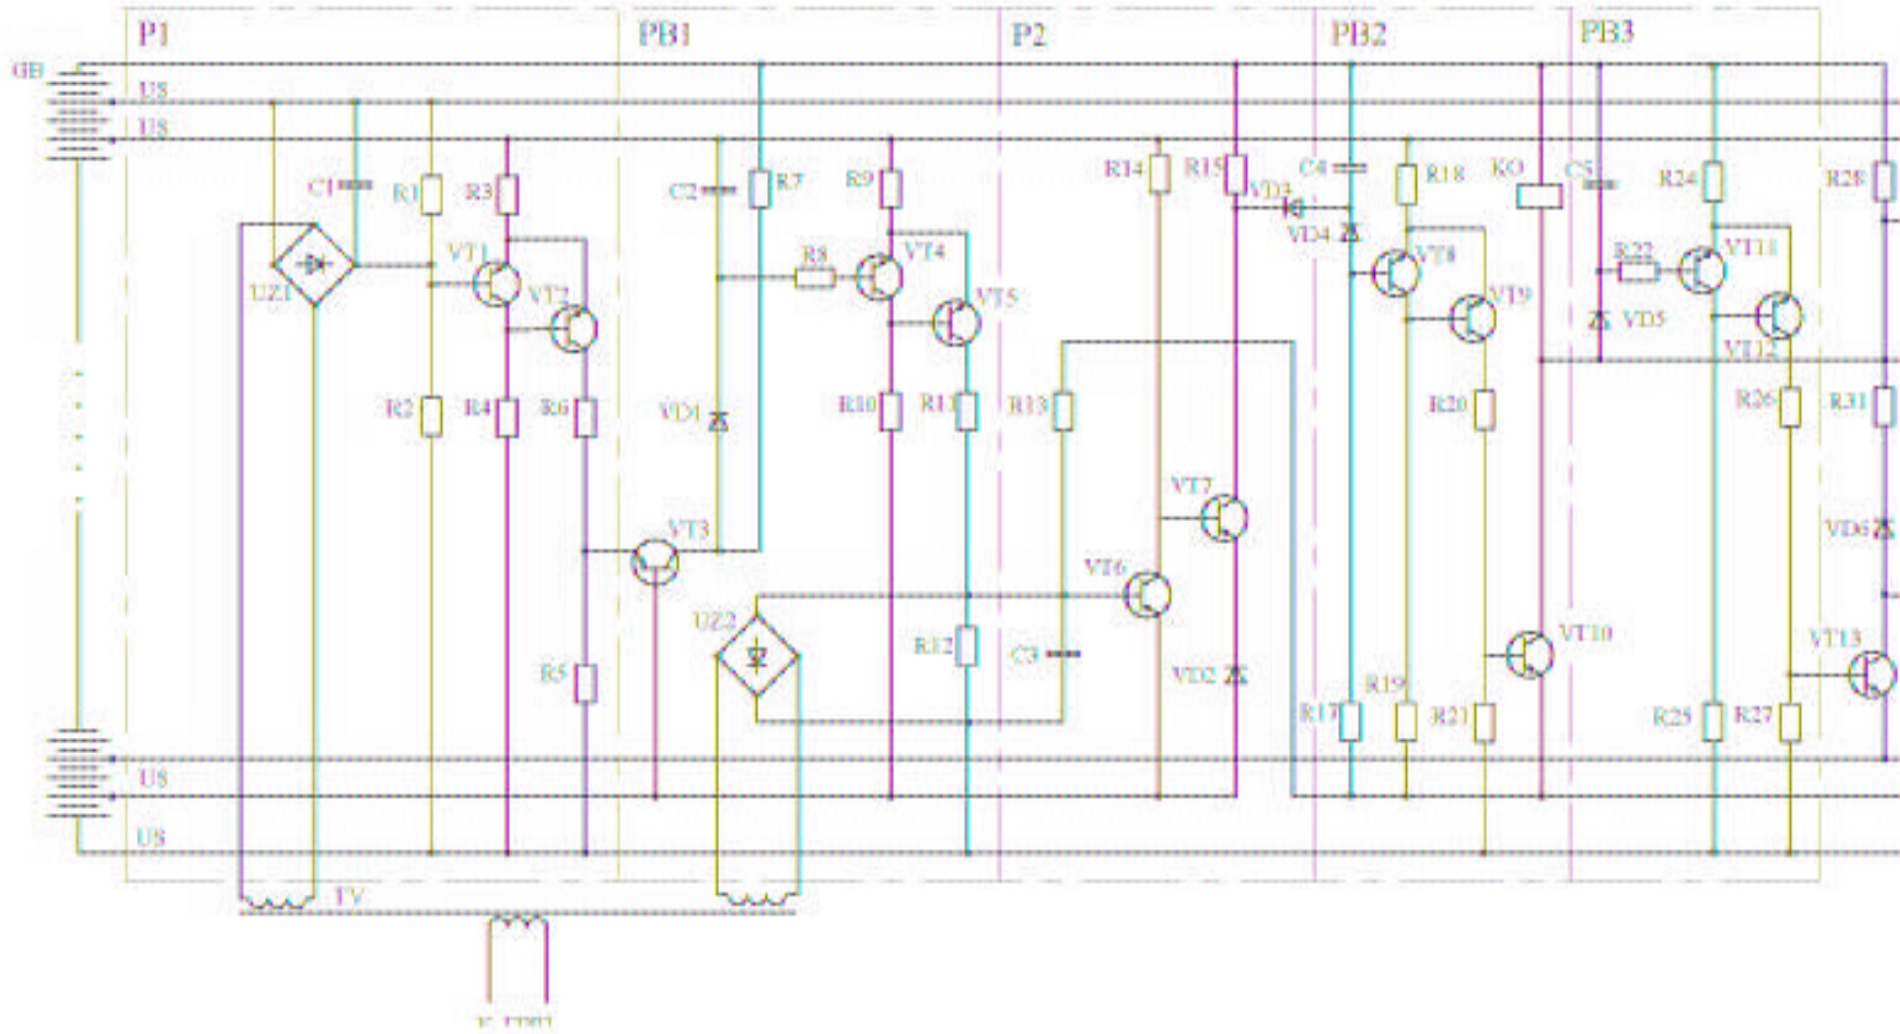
P1
PB1
P2
PB2
PB3
GB
US
US
C1
R1
R3
UZ1
VT1
VT2
R2
R4
R6
C2
R7
R9
R8
VT4
VT5
VD1
R10
R11
VT3
R5
UZ2
R12
R13
C3
R14
R15
VD3
VD4
C4
R18
KO
C5
R24
R28
VT8
VT9
R22
VT11
VD5
VT12
R20
R26
R31
VT7
VT6
VD2
VT10
VD6
VT13
R17
R19
R21
R25
R27
US
US
TV
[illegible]